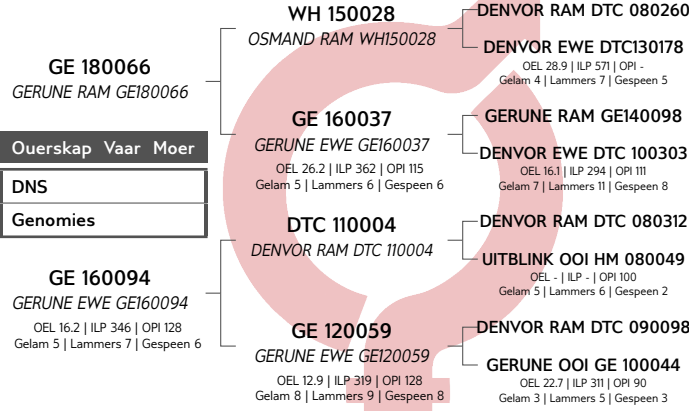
GE 180066
GERUNE RAM GE180066

Ouerskap Vaar Moer

DNS

Genomies

GE 160094
GERUNE EWE GE160094
OEL 16.2 | ILP 346 | OPI 128
Gelam 5 | Lammers 7 | Gespeen 6

WH 150028
OSMAND RAM WH150028

GE 160037
GERUNE EWE GE160037
OEL 26.2 | ILP 362 | OPI 115
Gelam 5 | Lammers 6 | Gespeen 6

DTC 110004
DENVOR RAM DTC 110004

GE 120059
GERUNE EWE GE120059
OEL 12.9 | ILP 319 | OPI 128
Gelam 8 | Lammers 9 | Gespeen 8

DENVOR RAM DTC 080260

DENVOR EWE DTC130178
OEL 28.9 | ILP 571 | OPI -
Gelam 4 | Lammers 7 | Gespeen 5

GERUNE RAM GE140098

DENVOR EWE DTC 100303
OEL 16.1 | ILP 294 | OPI 111
Gelam 7 | Lammers 11 | Gespeen 8

DENVOR RAM DTC 080312

UITBLINK OOI HM 080049
OEL - | ILP - | OPI 100
Gelam 5 | Lammers 6 | Gespeen 2

DENVOR RAM DTC 090098

GERUNE OOI GE 100044
OEL 22.7 | ILP 311 | OPI 90
Gelam 3 | Lammers 5 | Gespeen 3